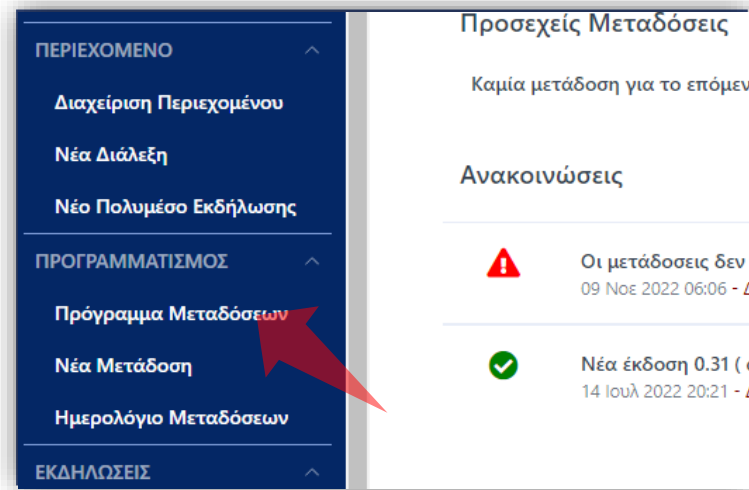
ΠΕΡΙΕΧΟΜΕΝΟ

Διαχείριση Περιεχομένου

Νέα Διάλεξη

Νέο Πολυμέσο Εκδήλωσης

ΠΡΟΓΡΑΜΜΑΤΙΣΜΟΣ

Πρόγραμμα Μεταδόσεων

Νέα Μετάδοση

Ημερολόγιο Μεταδόσεων

ΕΚΔΗΛΩΣΕΙΣ

Προσεχείς Μεταδόσεις

Καμία μετάδοση για το επόμεν

Ανακοινώσεις

Οι μεταδόσεις δεν
09 Νοε 2022 06:06 - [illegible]

Νέα έκδοση 0.31 ( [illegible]
14 Ιουλ 2022 20:21 - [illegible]